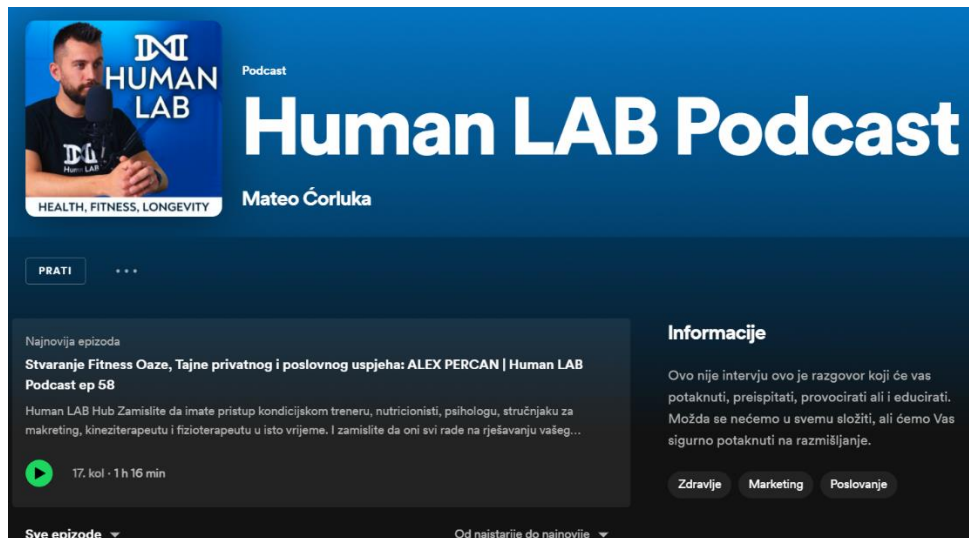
HUMAN LAB

Human LAB

HEALTH, FITNESS, LONGEVITY

Podcast

Human LAB Podcast

Mateo Ćorluka

PRATI

Najnovija epizoda

Stvaranje Fitness Oaze, Tajne privatnog i poslovnog uspjeha: ALEX PERCAN | Human LAB Podcast ep 58

Human LAB Hub Zamislite da imate pristup kondicijskom treneru, nutricionisti, psihologu, stručnjaku za makreting, kineziterapeutu i fizioterapeutu u isto vrijeme. I zamislite da oni svi rade na rješavanju vašeg...

17. kol · 1 h 16 min

Informacije

Ovo nije intervju ovo je razgovor koji će vas potaknuti, preispitati, provocirati ali i educirati. Možda se nećemo u svemu složiti, ali ćemo Vas sigurno potaknuti na razmišljanje.

Zdravlje

Marketing

Poslovanje

Sve epizode

Od najstarije do najnovije